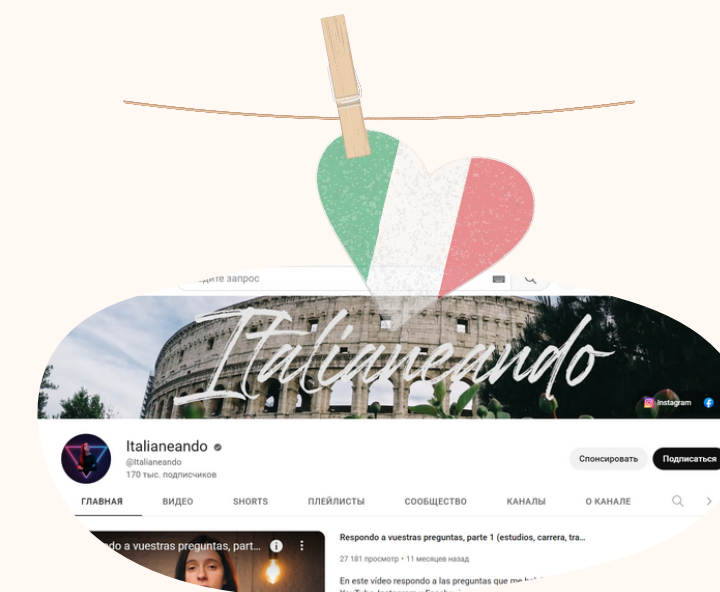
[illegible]дите запрос

Italianeando

Instagram

Italianeando
@Italianeando
170 тыс. подписчиков

Спонсировать
Подписаться

ГЛАВНАЯ
ВИДЕО
SHORTS
ПЛЕЙЛИСТЫ
СООБЩЕСТВО
КАНАЛЫ
О КАНАЛЕ

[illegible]o a vuestras preguntas, part...

Respondo a vuestras preguntas, parte 1 (estudios, carrera, tra...
27 181 просмотр • 11 месяцев назад
En este vídeo respondo a las preguntas que me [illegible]
YouTube, Instagram y Faceb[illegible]